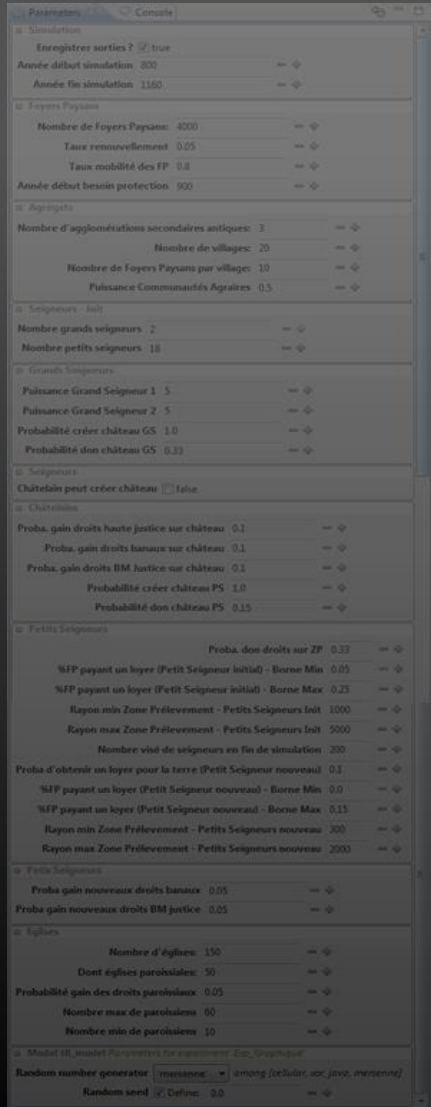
Parameters | Console

Simulation

Enregistrer sorties ? true

Année début simulation 800

Année fin simulation 1160

Foyers Paysans

Nombre de Foyers Paysans 4000

Taux renouvellement 0.05

Taux mobilité des FP 0.8

Année début besoin protection 900

Agrégats

Nombre d'agglomérations secondaires antiques: 3

Nombre de villages: 20

Nombre de Foyers Paysans par village: 10

Puissance Communautés Agraires 0.5

Seigneurs - Init

Nombre grands seigneurs 2

Nombre petits seigneurs 18

Grands Seigneurs

Puissance Grand Seigneur 1 5

Puissance Grand Seigneur 2 5

Probabilité créer château GS 1.0

Probabilité don château GS 0.33

Seigneurs

Châtelain peut créer château false

Châteaux

Proba. gain droits haute justice sur château 0.2

Proba. gain droits banaux sur château 0.1

Proba. gain droits BM Justice sur château 0.1

Probabilité créer château PS 1.0

Probabilité don château PS 0.15

Petits Seigneurs

Proba. don droits sur ZP 0.33

%FP payant un loyer (Petit Seigneur initial) - Borne Min 0.05

%FP payant un loyer (Petit Seigneur initial) - Borne Max 0.25

Rayon min Zone Prélevement - Petits Seigneurs Init 1000

Rayon max Zone Prélevement - Petits Seigneurs Init 5000

Nombre visé de seigneurs en fin de simulation 200

Proba d'obtenir un loyer pour la terre (Petit Seigneur nouveau) 0.1

%FP payant un loyer (Petit Seigneur nouveau) - Borne Min 0.0

%FP payant un loyer (Petit Seigneur nouveau) - Borne Max 0.15

Rayon min Zone Prélevement - Petits Seigneurs nouveau 300

Rayon max Zone Prélevement - Petits Seigneurs nouveau 2000

Petits Seigneurs

Proba gain nouveaux droits banaux 0.05

Proba gain nouveaux droits BM justice 0.05

Eglises

Nombre d'églises 150

Dont églises paroissiales: 50

Probabilité gain des droits paroissiaux 0.05

Nombre max de paroissiens 60

Nombre min de paroissiens 10

Model t8_model Parameters for experiment Exp_Graphique

Random number generator mersenne among {cellular, xor, java, mersenne}

Random seed Define 0.0